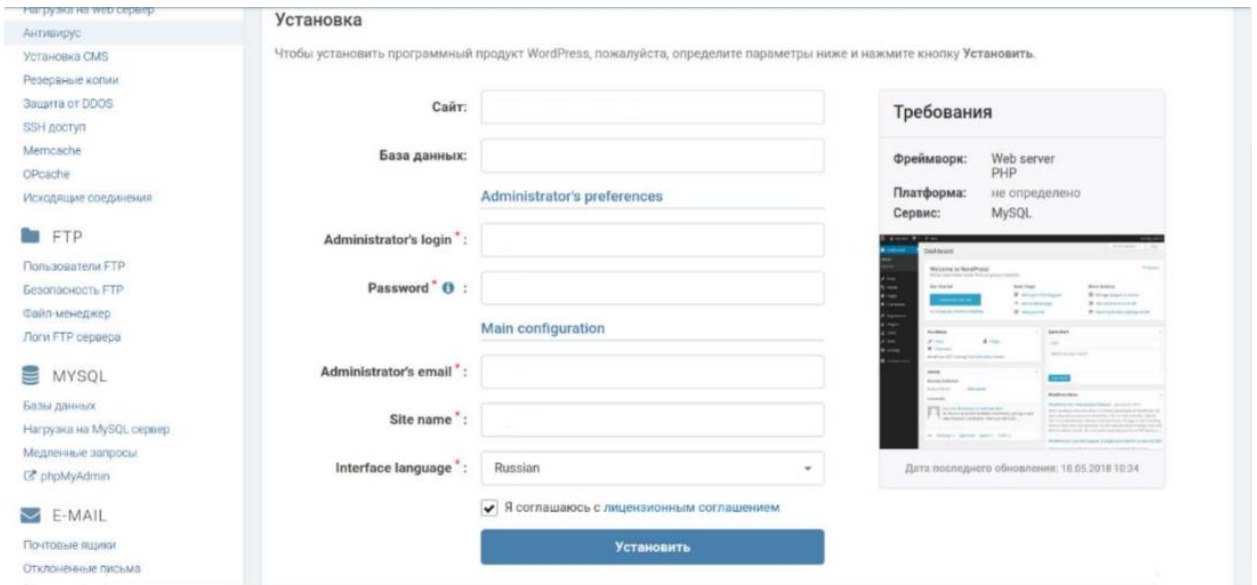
Нагрузка на web сервер
Антивирус
Установка CMS
Резервные копии
Защита от DDOS
SSH доступ
Memcache
OPcache
Исходящие соединения

FTP
Пользователи FTP
Безопасность FTP
Файл-менеджер
Логи FTP сервера

MYSQL
Базы данных
Нагрузка на MySQL сервер
Медленные запросы
phpMyAdmin

E-MAIL
Почтовые ящики
Отклоненные письма

Установка

Чтобы установить программный продукт WordPress, пожалуйста, определите параметры ниже и нажмите кнопку **Установить**.

Сайт:

База данных:

Administrator's preferences

Administrator's login * :

Password * :

Main configuration

Administrator's email * :

Site name * :

Interface language * : Russian

Я соглашаюсь с лицензионным соглашением

Установить

Требования

| Фреймворк: | Web server PHP |
|---|---|
| Платформа: | не определено |
| Сервис: | MySQL |

Dashboard

Welcome to WordPress!

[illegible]

Дата последнего обновления: 18.05.2018 10:34